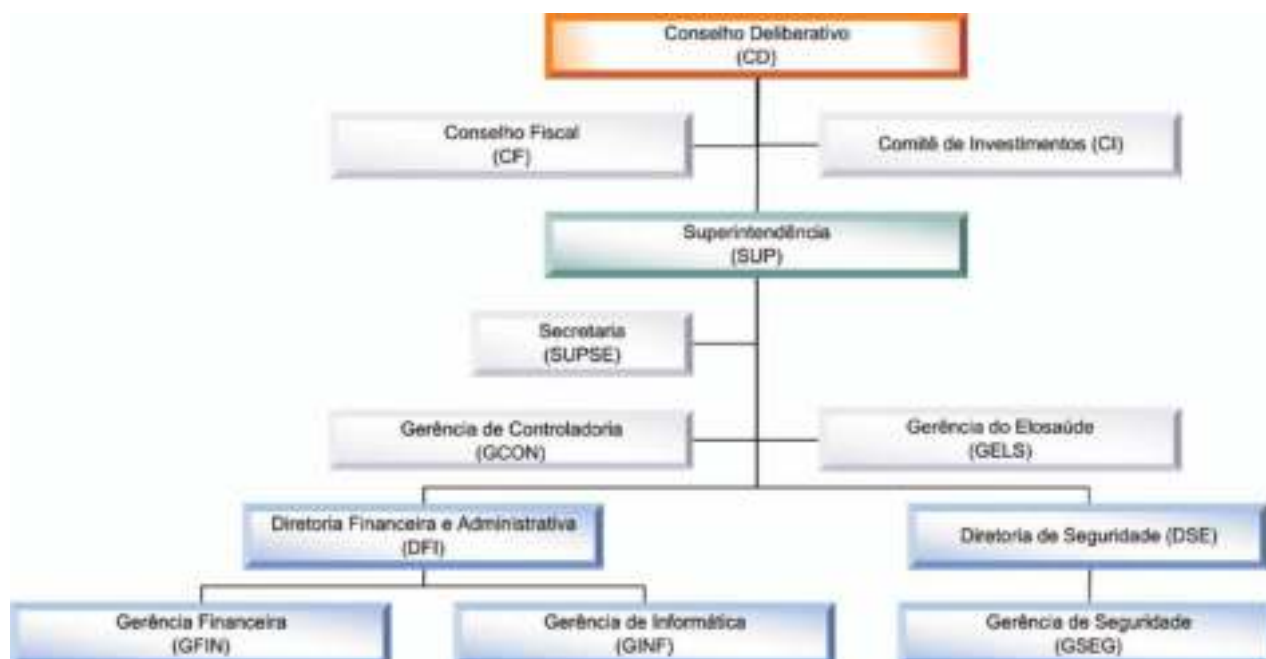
Conselho Deliberativo
(CD)

Conselho Fiscal
(CF)

Comitê de Investimentos (CI)

Superintendência
(SUP)

Secretaria
(SUPSE)

Gerência de Controladoria
(GCON)

Gerência do Elosaúde
(GELS)

Diretoria Financeira e Administrativa
(DFI)

Diretoria de Seguridade (DSE)

Gerência Financeira
(GFIN)

Gerência de Informática
(GINF)

Gerência de Seguridade
(GSEG)